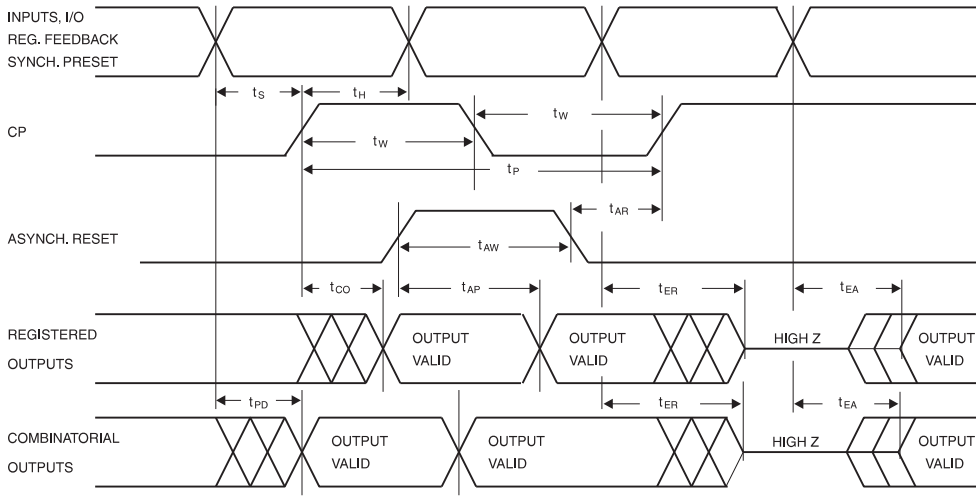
INPUTS, I/O
REG. FEEDBACK
SYNCH. PRESET

$t_S$ $t_H$

CP

$t_W$

$t_W$

$t_P$

$t_{AR}$

ASYNCH. RESET

$t_{AW}$

$t_{CO}$ $t_{AP}$ $t_{ER}$ $t_{EA}$

REGISTERED
OUTPUTS

OUTPUT
VALID

OUTPUT
VALID

HIGH Z

OUTPUT
VALID

$t_{PD}$ $t_{ER}$ $t_{EA}$

COMBINATORIAL
OUTPUTS

OUTPUT
VALID

OUTPUT
VALID

HIGH Z

OUTPUT
VALID